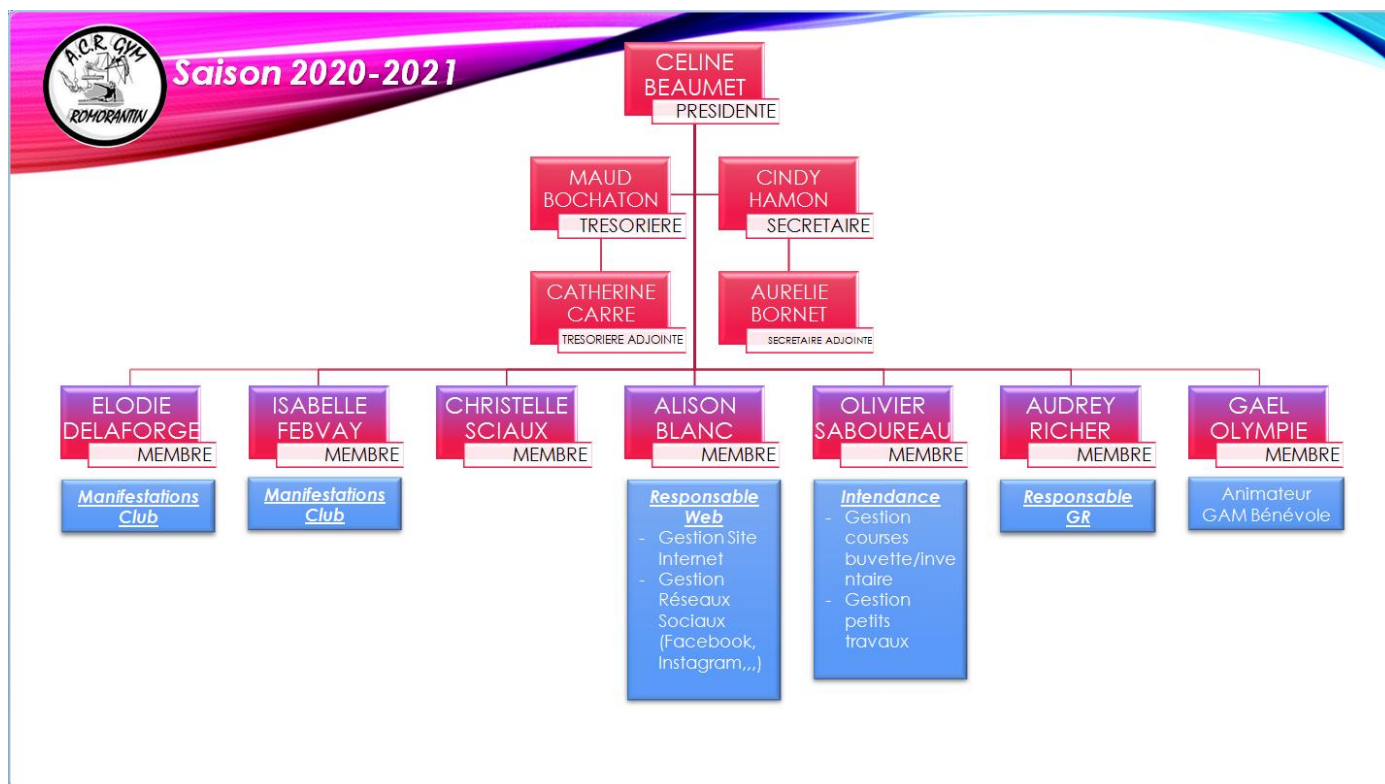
A.C.R. GYM
ROMORANTIN

Saison 2020-2021

CELINE BEAUMET
PRESIDENTE

MAUD BOCHATON
TRESORIERE

CINDY HAMON
SECRETAIRE

CATHERINE CARRE
TRESORIERE ADJOINTE

AURELIE BORNET
SECRETAIRE ADJOINTE

ELODIE DELAFORGE
MEMBRE

Manifestations Club

ISABELLE FEBVAY
MEMBRE

Manifestations Club

CHRISTELLE SCIAUX
MEMBRE

ALISON BLANC
MEMBRE

Responsable Web
- Gestion Site Internet
- Gestion Réseaux Sociaux (Facebook, Instagram,,,)

OLIVIER SABOUREAU
MEMBRE

Intendance
- Gestion courses buvette/inventaire
- Gestion petits travaux

AUDREY RICHER
MEMBRE

Responsable GR

GAEL OLYMPIE
MEMBRE

Animateur GAM Bénévole